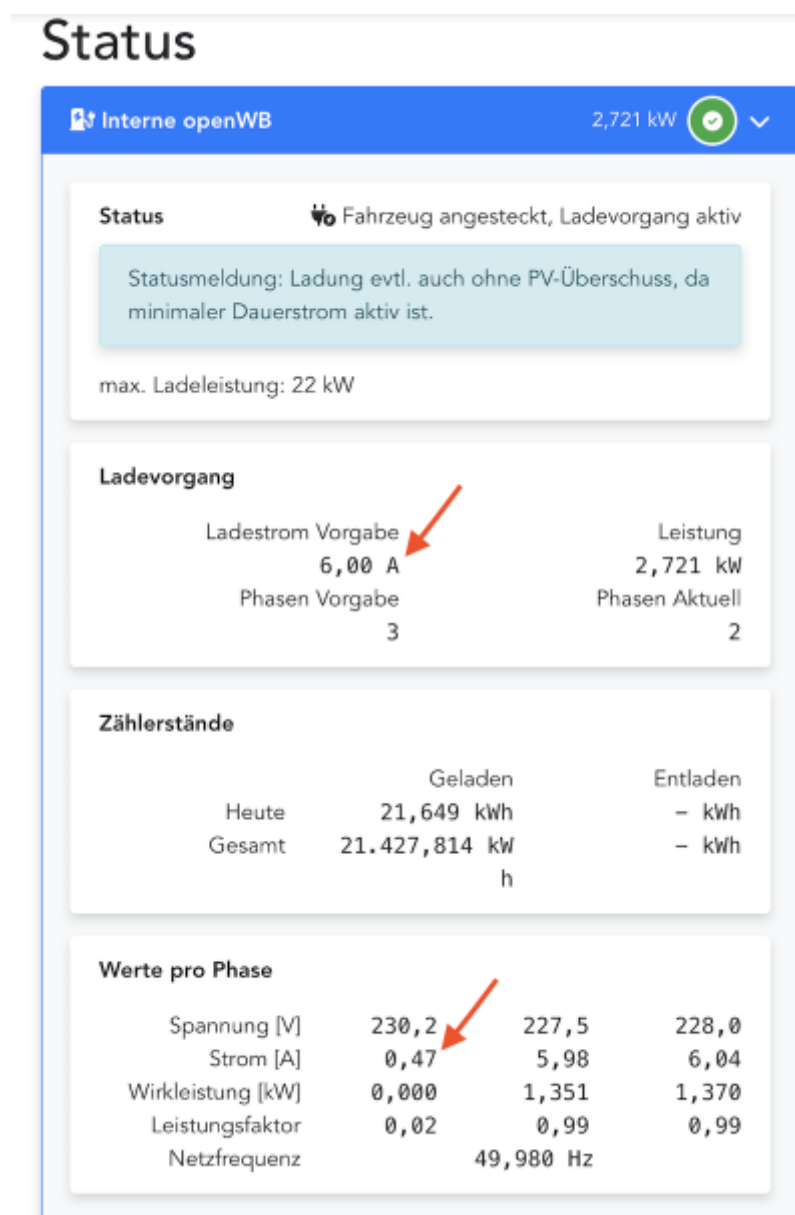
Status

Interne openWB 2,721 kW

Status Fahrzeug angesteckt, Ladevorgang aktiv

Statusmeldung: Ladung evtl. auch ohne PV-Überschuss, da minimaler Dauerstrom aktiv ist.

max. Ladeleistung: 22 kW

Ladevorgang

| Ladestrom Vorgabe | Leistung |
|---|---|
| 6,00 A | 2,721 kW |
| Phasen Vorgabe | Phasen Aktuell |
| 3 | 2 |

Zählerstände

| | Geladen | Entladen |
|---|---|---|
| Heute | 21,649 kWh | – kWh |
| Gesamt | 21.427,814 kWh | – kWh |

Werte pro Phase

| | | | |
|---|---|---|---|
| Spannung [V] | 230,2 | 227,5 | 228,0 |
| Strom [A] | 0,47 | 5,98 | 6,04 |
| Wirkleistung [kW] | 0,000 | 1,351 | 1,370 |
| Leistungsfaktor | 0,02 | 0,99 | 0,99 |
| Netzfrequenz | | 49,980 Hz | |